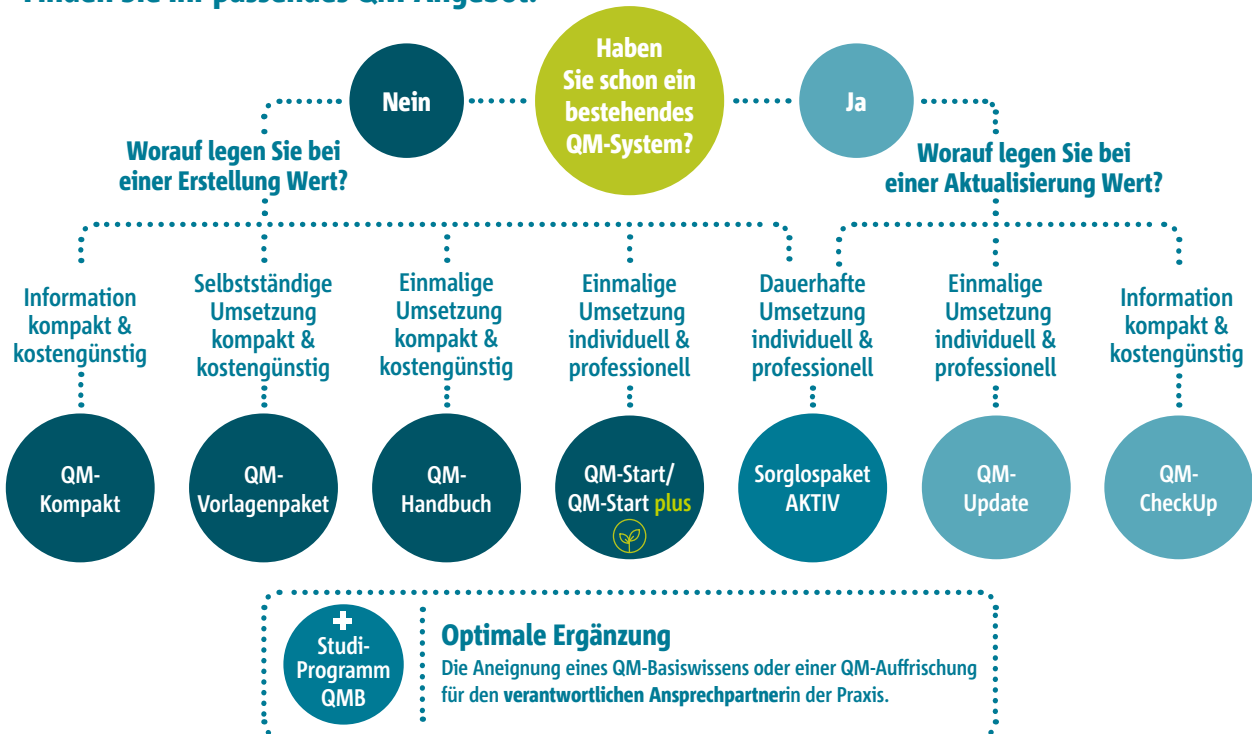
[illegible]

Haben Sie schon ein bestehendes QM-System?

Nein

Ja

Worauf legen Sie bei einer Erstellung Wert?

Worauf legen Sie bei einer Aktualisierung Wert?

Information kompakt & kostengünstig

Selbstständige Umsetzung kompakt & kostengünstig

Einmalige Umsetzung kompakt & kostengünstig

Einmalige Umsetzung individuell & professionell

Dauerhafte Umsetzung individuell & professionell

Einmalige Umsetzung individuell & professionell

Information kompakt & kostengünstig

QM-Kompakt

QM-Vorlagenpaket

QM-Handbuch

QM-Start/ QM-Start plus

Sorglospaket AKTIV

QM-Update

QM-CheckUp

Studi-Programm QMB

Optimale Ergänzung

Die Aneignung eines QM-Basiswissens oder einer QM-Auffrischung für den verantwortlichen Ansprechpartnerin der Praxis.